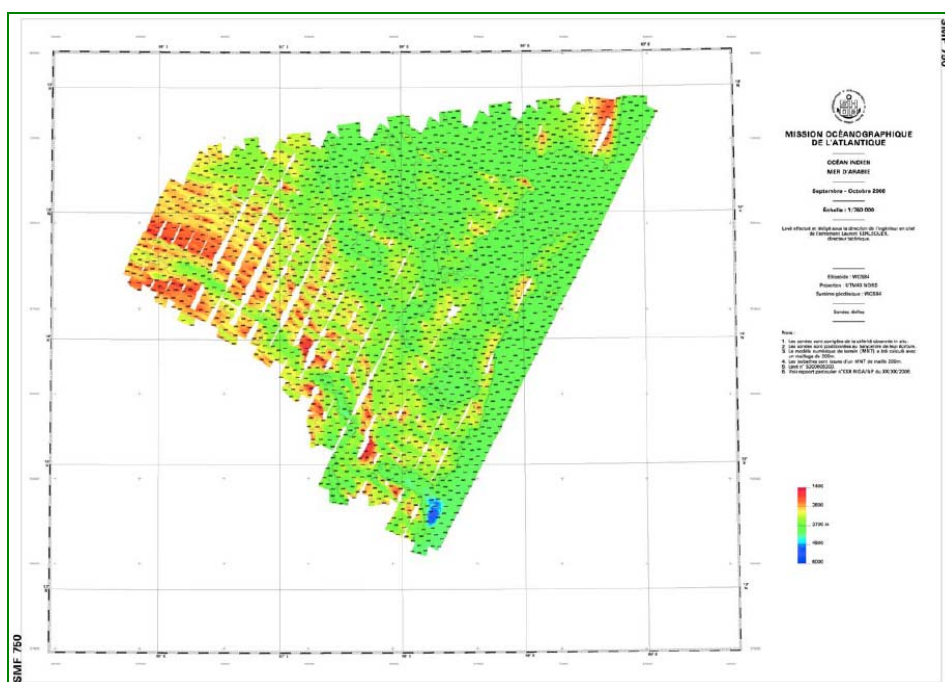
SMF 750

MISSION OCÉANOGRAPHIQUE DE L'ATLANTIQUE

OCÉAN INDIEN
MER D'ARABIE

Septembre - Octobre 2000

Échelle : 1/750 000

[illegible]

Ellipsoïde : WGS84
Projection : UTM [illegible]
Système géodésique : WGS84

Sondes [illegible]

Nota :

1. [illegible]
2. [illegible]
3. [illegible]
4. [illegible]
5. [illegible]
6. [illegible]

1400
2000
2700 m
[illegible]
4000

SMF 750